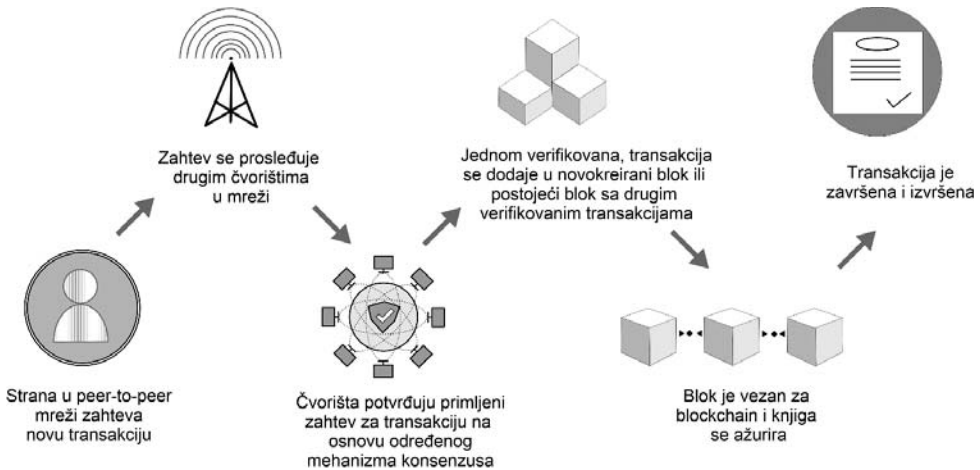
Zahtev se prosleđuje drugim čvorištima u mreži

Jednom verifikovana, transakcija se dodaje u novokreirani blok ili postojeći blok sa drugim verifikovanim transakcijama

Transakcija je završena i izvršena

Strana u peer-to-peer mreži zahteva novu transakciju

Čvorišta potvrđuju primljeni zahtev za transakciju na osnovu određenog mehanizma konsenzusa

Blok je vezan za blockchain i knjiga se ažurira